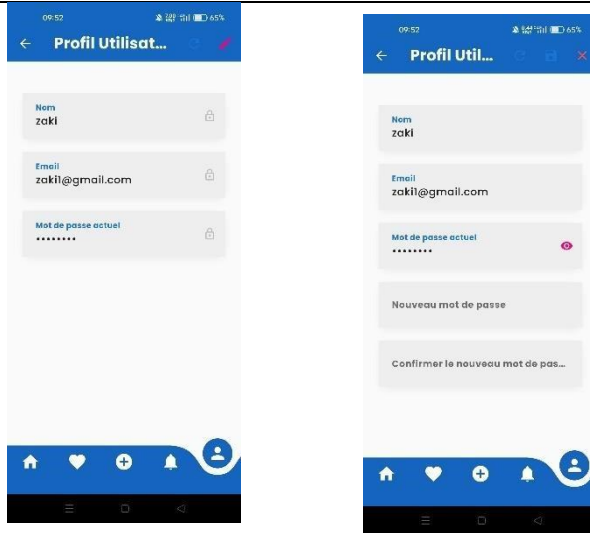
09:52
65%
Profil Utilisat...
Nom
zaki
Email
zaki1@gmail.com
Mot de passe actuel
••••••••

09:52
65%
Profil Util...
Nom
zaki
Email
zaki1@gmail.com
Mot de passe actuel
••••••••
Nouveau mot de passe
Confirmer le nouveau mot de pas...